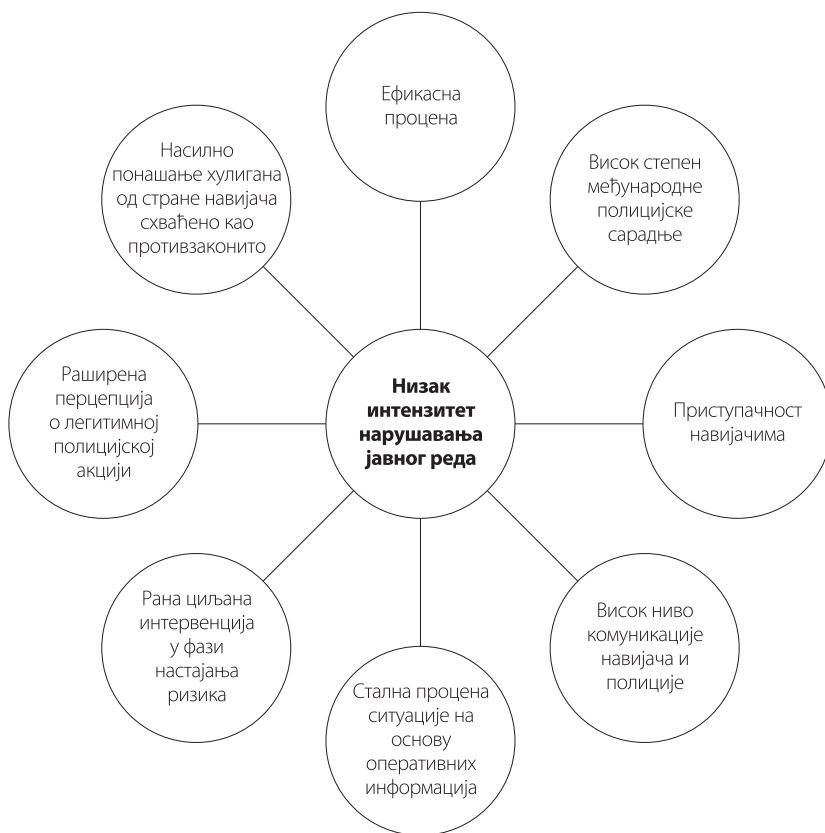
Ефикасна процена

Насилно понашање хулигана од стране навијача схваћено као противзаконито

Висок степен међународне полицијске сарадње

Раширена перцепција о легитимној полицијској акцији

**Низак интензитет нарушавања јавног реда**

Приступачност навијачима

Рана циљана интервенција у фази настајања ризика

Висок ниво комуникације навијача и полиције

Стална процена ситуације на основу оперативних информација